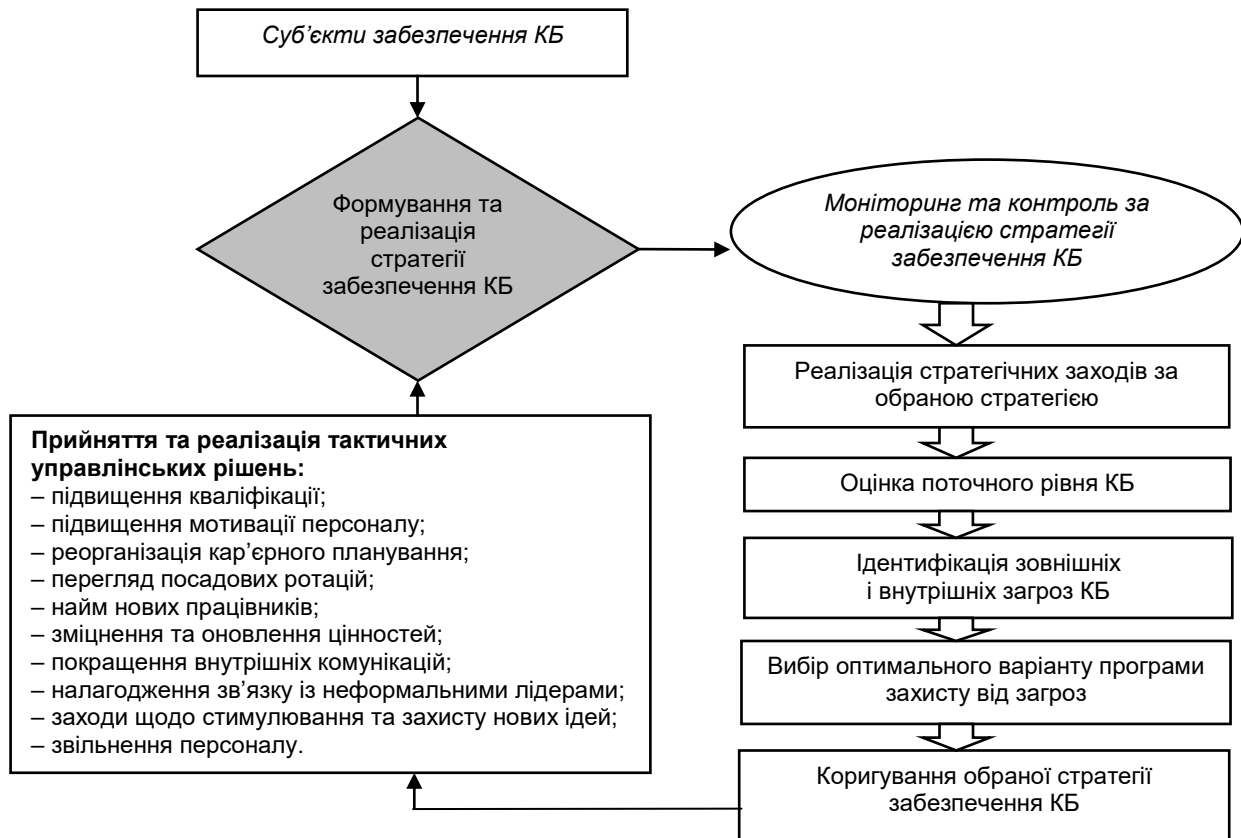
Суб'єкти забезпечення КБ

Формування та реалізація стратегії забезпечення КБ

Моніторинг та контроль за реалізацією стратегії забезпечення КБ

Реалізація стратегічних заходів за обраною стратегією

Оцінка поточного рівня КБ

Ідентифікація зовнішніх і внутрішніх загроз КБ

Вибір оптимального варіанту програми захисту від загроз

Коригування обраної стратегії забезпечення КБ

**Прийняття та реалізація тактичних управлінських рішень:**
– підвищення кваліфікації;
– підвищення мотивації персоналу;
– реорганізація кар'єрного планування;
– перегляд посадових ротацій;
– найм нових працівників;
– зміцнення та оновлення цінностей;
– покращення внутрішніх комунікацій;
– налагодження зв'язку із неформальними лідерами;
– заходи щодо стимулювання та захисту нових ідей;
– звільнення персоналу.